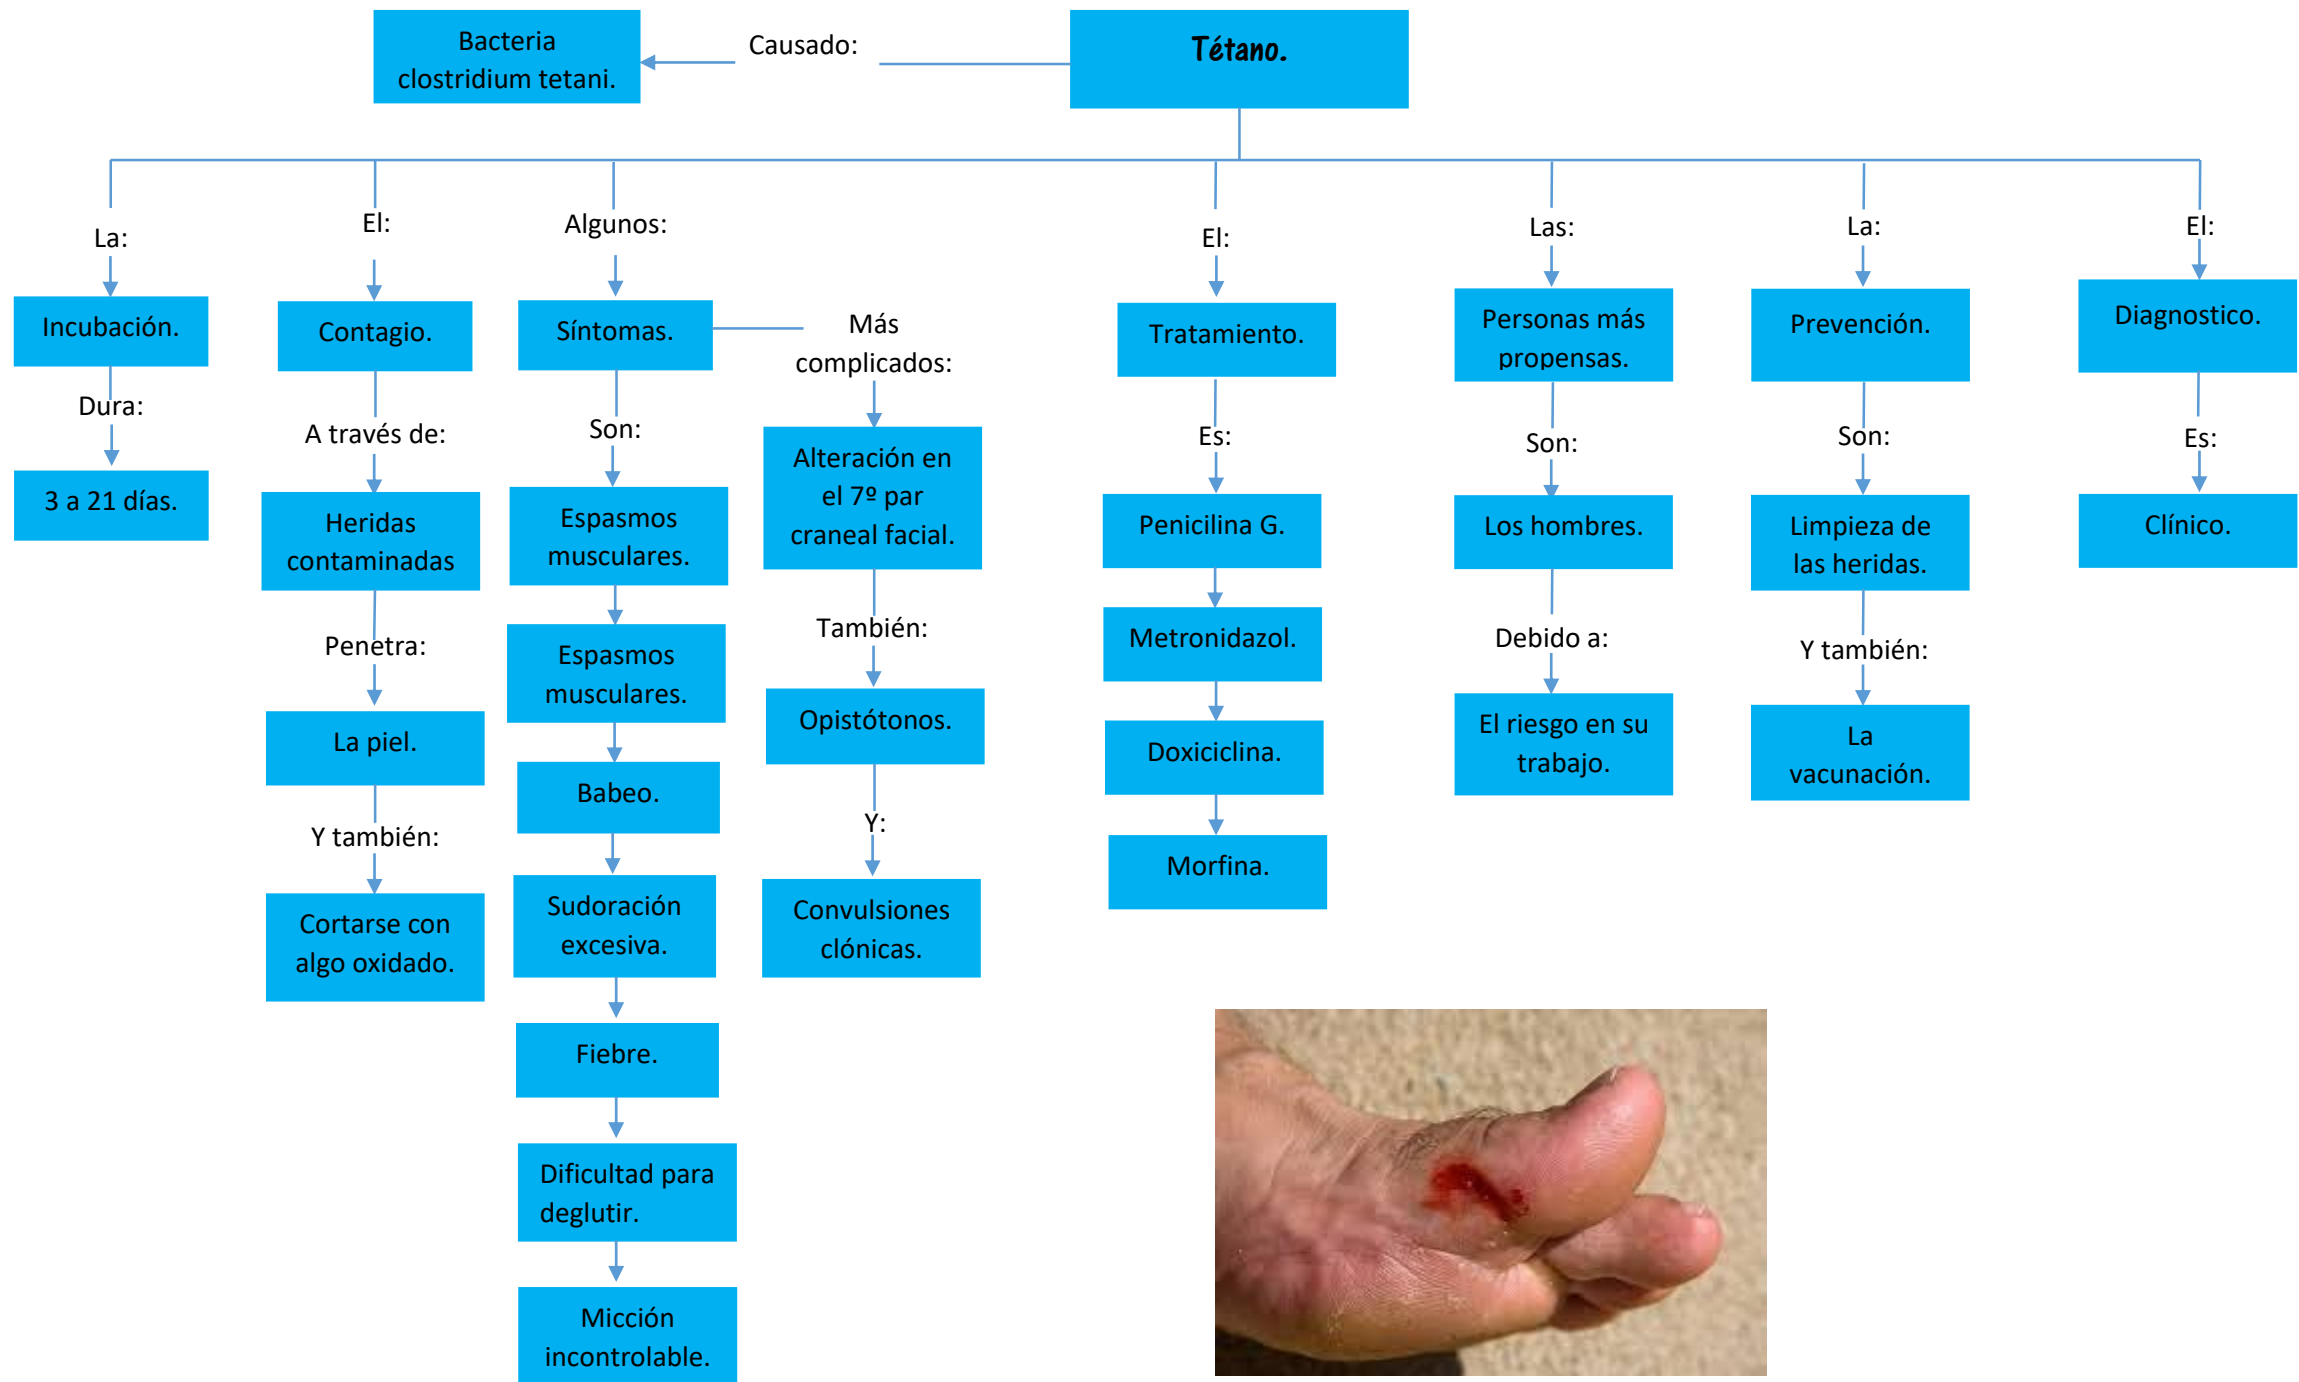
Tétano.

Causado:

Bacteria clostridium tetani.

La:

Incubación.

Dura:

3 a 21 días.

El:

Contagio.

A través de:

Heridas contaminadas

Penetra:

La piel.

Y también:

Cortarse con algo oxidado.

Algunos:

Síntomas.

Son:

Espasmos musculares.

Espasmos musculares.

Babeo.

Sudoración excesiva.

Fiebre.

Dificultad para deglutir.

Micción incontrolable.

Más complicados:

Alteración en el 7º par craneal facial.

También:

Opistótonos.

Y:

Convulsiones clónicas.

El:

Tratamiento.

Es:

Penicilina G.

Metronidazol.

Doxiciclina.

Morfina.

Las:

Personas más propensas.

Son:

Los hombres.

Debido a:

El riesgo en su trabajo.

La:

Prevención.

Son:

Limpieza de las heridas.

Y también:

La vacunación.

El:

Diagnostico.

Es:

Clínico.